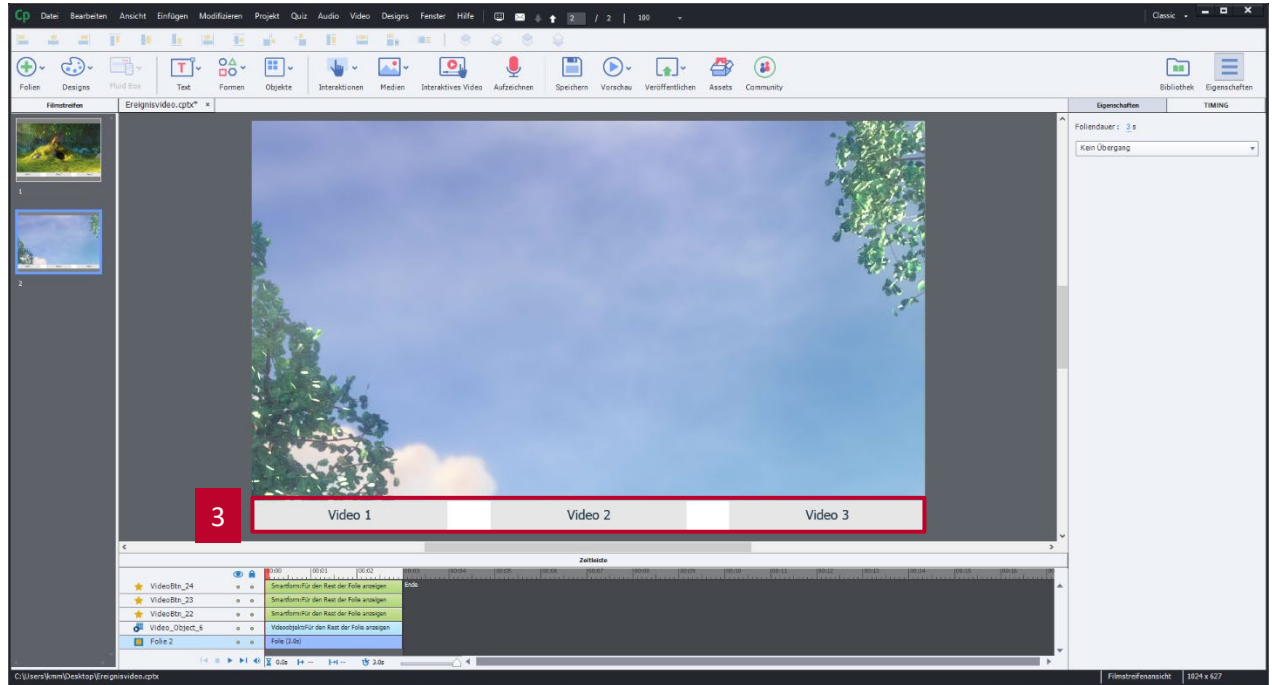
Cp Datei Bearbeiten Ansicht Einfügen Modifizieren Projekt Quiz Audio Video Designs Fenster Hilfe 2 / 2 100

Classic

Folien Designs Fluid Box Text Formen Objekte Interaktionen Medien Interaktives Video Aufzeichnen Speichern Vorschau Veröffentlichen Assets Community Bibliothek Eigenschaften

Filmstreifen Ereignisvideo.cptx* ×

1

2

Eigenschaften TIMING

Foliendauer: 3 s

Kein Übergang

3

Video 1 Video 2 Video 3

Zeitleiste

VideoBtn_24 Smartform:Für den Rest der Folie anzeigen Ende
VideoBtn_23 Smartform:Für den Rest der Folie anzeigen
VideoBtn_22 Smartform:Für den Rest der Folie anzeigen
Video_Object_6 Videoobjekt:Für den Rest der Folie anzeigen
Folie 2 Folie (3.0s)

0.0s 3.0s

C:\Users\kmm\Desktop\Ereignisvideo.cptx

Filmstreifenansicht 1024 x 627